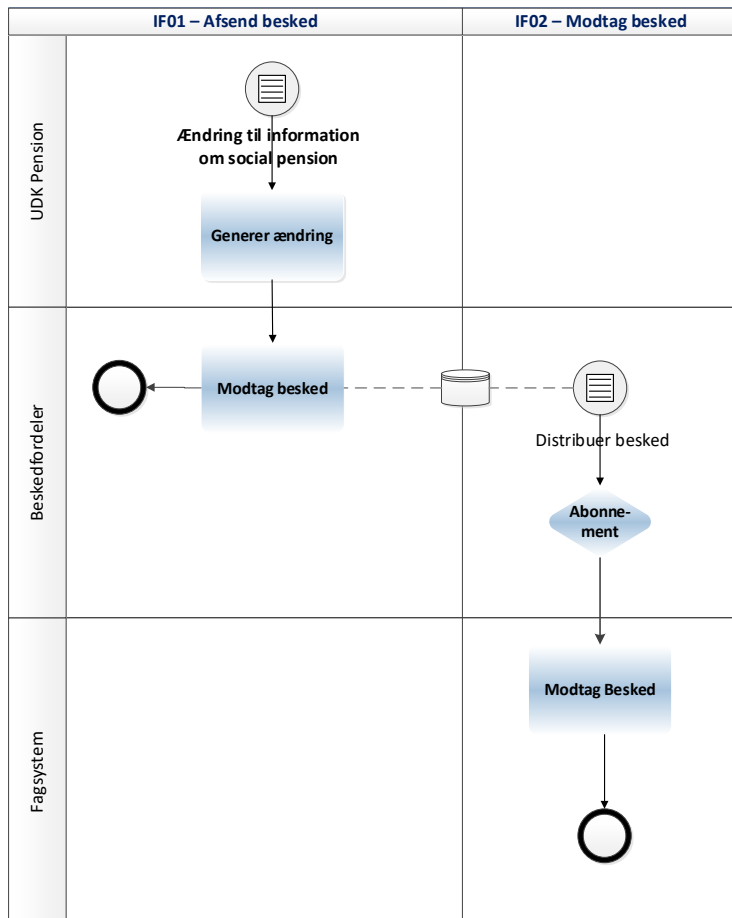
IF01 – Afsend besked

IF02 – Modtag besked

UDK Pension

Ændring til information om social pension

Generer ændring

Beskedfordeler

Modtag besked

Distribuer besked

Abonnement

Fagsystem

Modtag Besked